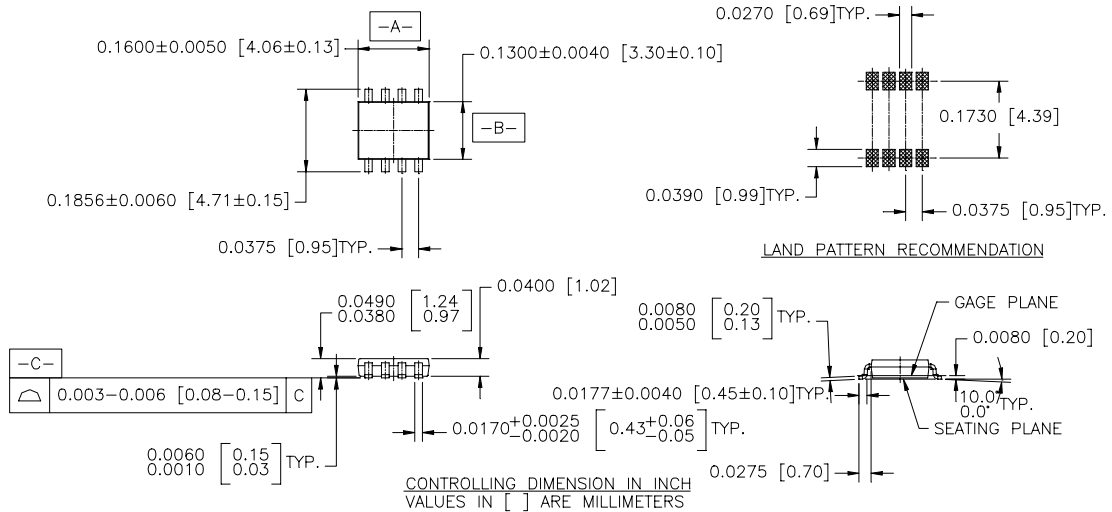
-A-

0.1600±0.0050 [4.06±0.13]

0.1300±0.0040 [3.30±0.10]

-B-

0.1856±0.0060 [4.71±0.15]

0.0375 [0.95]TYP.

0.0270 [0.69]TYP.

0.1730 [4.39]

0.0390 [0.99]TYP.

0.0375 [0.95]TYP.

LAND PATTERN RECOMMENDATION

0.0490 0.0380 $\begin{bmatrix} 1.24 \\ 0.97 \end{bmatrix}$

0.0400 [1.02]

-C-

| ⌓ | 0.003–0.006 [0.08–0.15] | C |
|---|---|---|

$0.0170^{+0.0025}_{-0.0020}$ $\left[0.43^{+0.06}_{-0.05}\right]$TYP.

0.0060 0.0010 $\begin{bmatrix} 0.15 \\ 0.03 \end{bmatrix}$TYP.

CONTROLLING DIMENSION IN INCH
VALUES IN [ ] ARE MILLIMETERS

0.0080 0.0050 $\begin{bmatrix} 0.20 \\ 0.13 \end{bmatrix}$TYP.

GAGE PLANE

0.0080 [0.20]

0.0177±0.0040 [0.45±0.10]TYP.

10.0° 0.0° TYP.

SEATING PLANE

0.0275 [0.70]